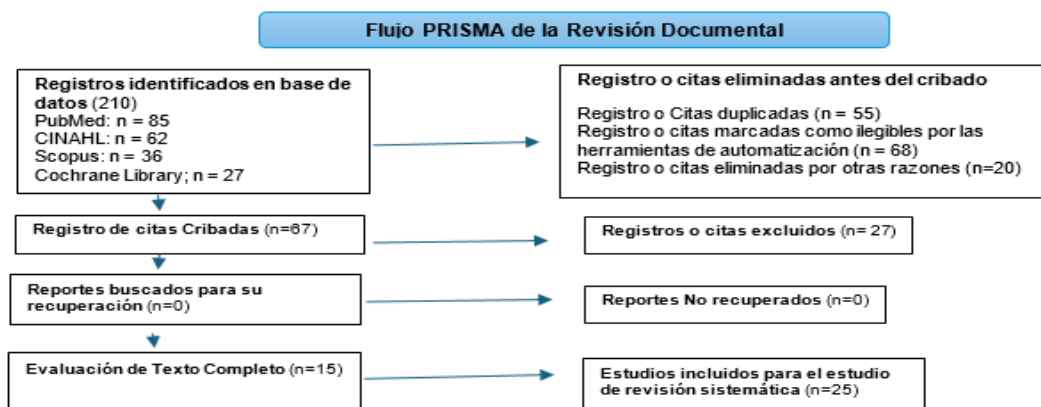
Flujo PRISMA de la Revisión Documental

Registros identificados en base de datos (210)
PubMed: n = 85
CINAHL: n = 62
Scopus: n = 36
Cochrane Library; n = 27

Registro o citas eliminadas antes del cribado

Registro o Citas duplicadas (n = 55)
Registro o citas marcadas como ilegibles por las herramientas de automatización (n = 68)
Registro o citas eliminadas por otras razones (n=20)

Registro de citas Cribadas (n=67)

Registros o citas excluidos (n= 27)

Reportes buscados para su recuperación (n=0)

Reportes No recuperados (n=0)

Evaluación de Texto Completo (n=15)

Estudios incluidos para el estudio de revisión sistemática (n=25)